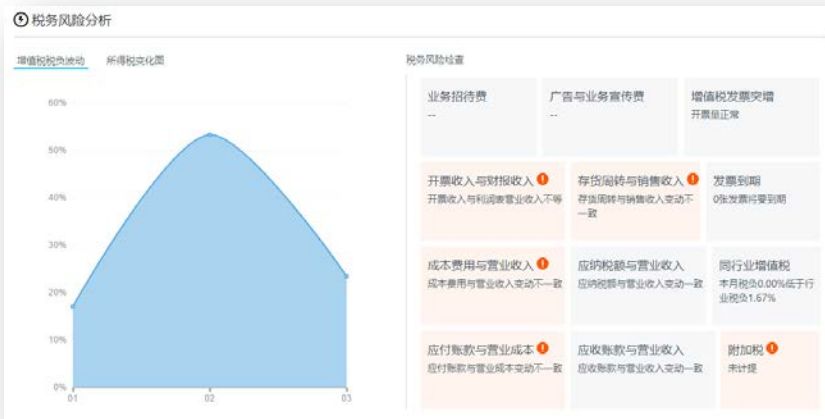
税务风险分析

增值税税负波动　所得税变化图

60%
50%
40%
30%
20%
10%
0%
01　02　03

税务风险检查

业务招待费
--

广告与业务宣传费
--

增值税发票突增
开票量正常

开票收入与财报收入 !
开票收入与利润表营业收入不等

存货周转与销售收入 !
存货周转与销售收入变动不一致

发票到期
0张发票将要到期

成本费用与营业收入 !
成本费用与营业收入变动不一致

应纳税额与营业收入
应纳税额与营业收入变动一致

同行业增值税
本月税负0.00%低于行业税负1.67%

应付账款与营业成本 !
应付账款与营业成本变动不一致

应收账款与营业收入
应收账款与营业收入变动一致

附加税 !
未计提